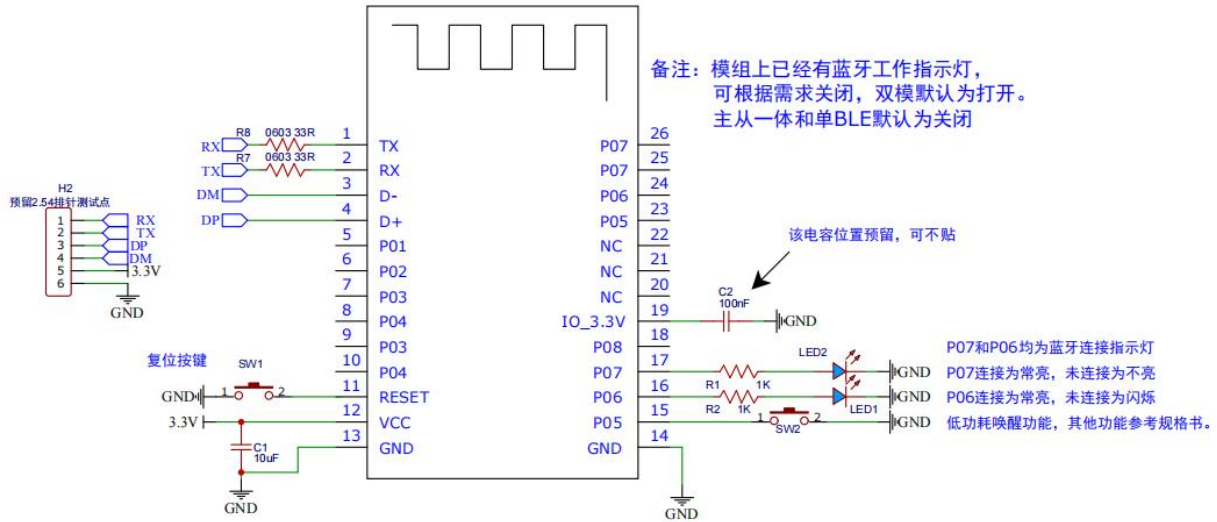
备注：模组上已经有蓝牙工作指示灯，
可根据需求关闭，双模默认为打开。
主从一体和单BLE默认为关闭

RX R8 0603 33R
TX R7 0603 33R
DM
DP

H2
预留2.54排针测试点
1 RX
2 TX
3 DP
4 DM
5 3.3V
6
GND

1 TX
2 RX
3 D-
4 D+
5 P01
6 P02
7 P03
8 P04
9 P03
10 P04
11 RESET
12 VCC
13 GND

26 P07
25 P07
24 P06
23 P05
22 NC
21 NC
20 NC
19 IO_3.3V
18 P08
17 P07
16 P06
15 P05
14 GND

该电容位置预留，可不贴
C2
100nF
GND

复位按键
SW1
GND 1 2
3.3V
C1
10uF
GND

LED2
R1 1K
R2 1K
LED1
1 SW2 2
GND
GND
GND
GND
GND

P07和P06均为蓝牙连接指示灯
P07连接为常亮，未连接为不亮
P06连接为常亮，未连接为闪烁
低功耗唤醒功能，其他功能参考规格书。